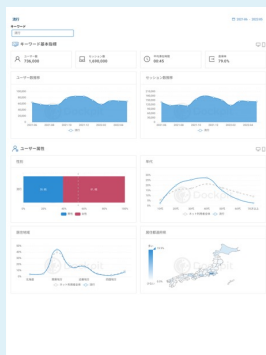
旅行

キーワード

旅行

キーワード基本指標

ユーザー数
736,000

セッション数
1,459,000

平均滞在時間
00:45

直帰率
74.6%

ユーザー数推移

セッション数推移

ユーザー属性

性別

年代

都道府県

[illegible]

男性
女性